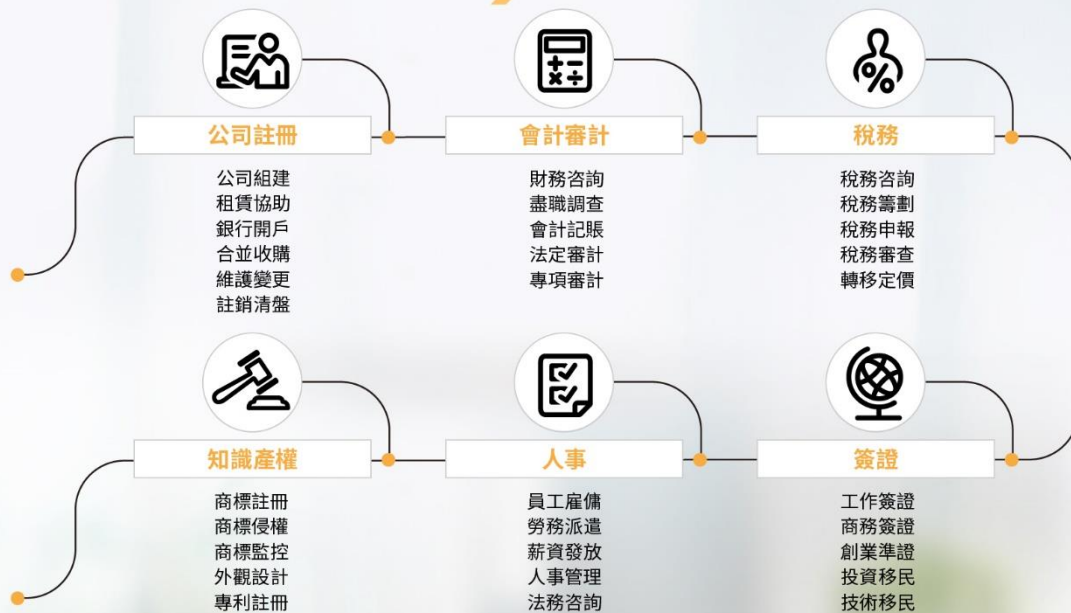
公司註冊

公司組建
租賃協助
銀行開戶
合並收購
維護變更
註銷清盤

會計審計

財務咨詢
盡職調查
會計記賬
法定審計
專項審計

稅務

稅務咨詢
稅務籌劃
稅務申報
稅務審查
轉移定價

知識產權

商標註冊
商標侵權
商標監控
外觀設計
專利註冊

人事

員工雇傭
勞務派遣
薪資發放
人事管理
法務咨詢

簽證

工作簽證
商務簽證
創業準證
投資移民
技術移民